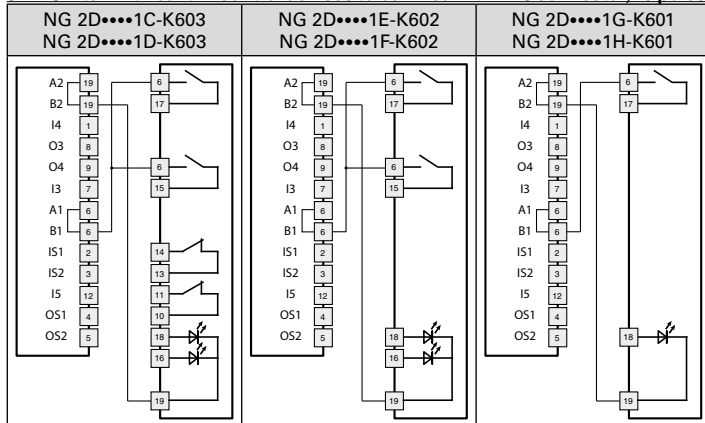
| NG 2D••••1C-K603<br>NG 2D••••1D-K603 | NG 2D••••1E-K602<br>NG 2D••••1F-K602 | NG 2D••••1G-K601<br>NG 2D••••1H-K601 |
|---|---|---|
| A2 19<br>B2 19<br>I4 1<br>O3 8<br>O4 9<br>I3 7<br>A1 6<br>B1 6<br>IS1 2<br>IS2 3<br>I5 12<br>OS1 4<br>OS2 5<br><br>6 17<br>6 15<br>14 13<br>11 10<br>18 16<br>19 | A2 19<br>B2 19<br>I4 1<br>O3 8<br>O4 9<br>I3 7<br>A1 6<br>B1 6<br>IS1 2<br>IS2 3<br>I5 12<br>OS1 4<br>OS2 5<br><br>6 17<br>6 15<br>18 16<br>19 | A2 19<br>B2 19<br>I4 1<br>O3 8<br>O4 9<br>I3 7<br>A1 6<br>B1 6<br>IS1 2<br>IS2 3<br>I5 12<br>OS1 4<br>OS2 5<br><br>6 17<br>18<br>19 |